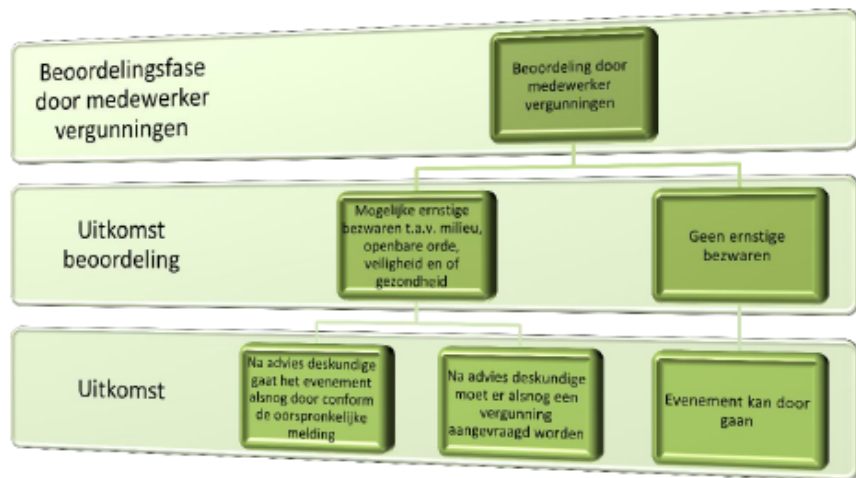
Beoordelingsfase door medewerker vergunningen

Beoordeling door medewerker vergunningen

Uitkomst beoordeling

Mogelijke ernstige bezwaren t.a.v. milieu, openbare orde, veiligheid en of gezondheid

Geen ernstige bezwaren

Uitkomst

Na advies deskundige gaat het evenement alsnog door conform de oorspronkelijke melding

Na advies deskundige moet er alsnog een vergunning aangevraagd worden

Evenement kan door gaan